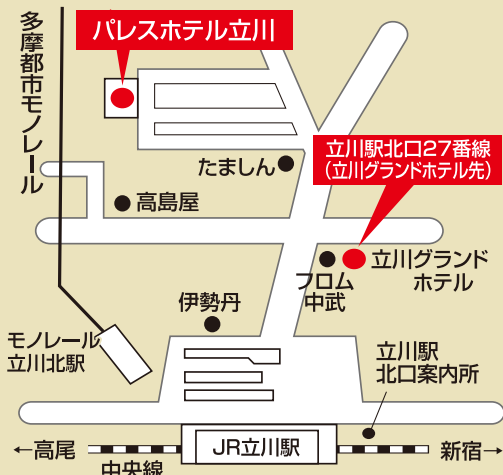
多摩都市モノレール

パレスホテル立川

立川駅北口27番線
(立川グランドホテル先)

たましん

高島屋

立川グランド
ホテル

フロム
中武

伊勢丹

モノレール
立川北駅

立川駅
北口案内所

←高尾

JR立川駅

新宿→

中央線